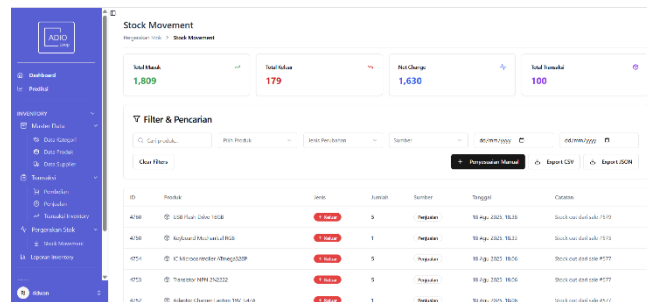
ADIO

Dashboard
Prediksi

INVENTORY
Master Data
Data Kategori
Data Produk
Data Supplier
Transaksi
Pembelian
Penjualan
Transaksi Inventory
Pergerakan Stok
Stock Movement
Laporan Inventory

Rihsan

Stock Movement

Pergerakan Stok > Stock Movement

Total Masuk
1,809

Total Keluar
179

Net Change
1,630

Total Transaksi
100

Filter & Pencarian

Cari produk...
Pilih Produk
Jenis Pergerakan
Sumber
dd/mm/yyyy
dd/mm/yyyy

Clear Filters
+ Penyesuaian Manual
Export CSV
Export JSON

| ID | Produk | Jenis | Jumlah | Sumber | Tanggal | Catatan |
|---|---|---|---|---|---|---|
| 4758 | USB Flash Drive 16GB | Keluar | 5 | Penjualan | 18 Agu 2025, 18.35 | Stock out dari sale #573 |
| 4755 | Keyboard Mechanical RGB | Keluar | 1 | Penjualan | 18 Agu 2025, 18.35 | Stock out dari sale #573 |
| 4754 | IC Microcontroller ATmega328P | Keluar | 1 | Penjualan | 18 Agu 2025, 18.06 | Stock out dari sale #577 |
| 4753 | Transistor NPN 2N2222 | Keluar | 5 | Penjualan | 18 Agu 2025, 18.06 | Stock out dari sale #577 |
| 4752 | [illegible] | Keluar | 1 | Penjualan | 18 Agu 2025, 18.06 | Stock out dari sale #577 |